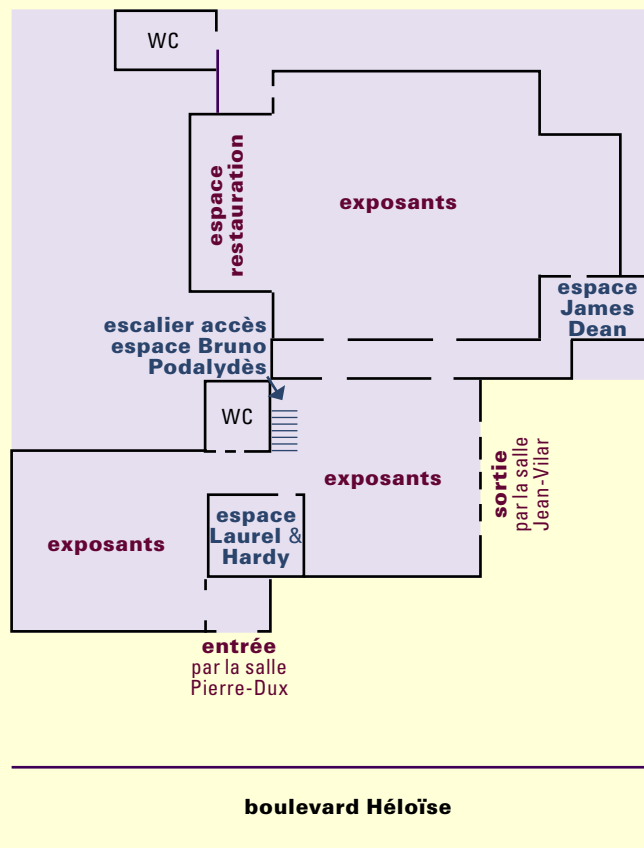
WC

espace restauration

exposants

espace James Dean

escalier accès espace Bruno Podalydès

WC

exposants

sortie par la salle Jean-Vilar

espace Laurel & Hardy

exposants

entrée par la salle Pierre-Dux

boulevard Héloïse